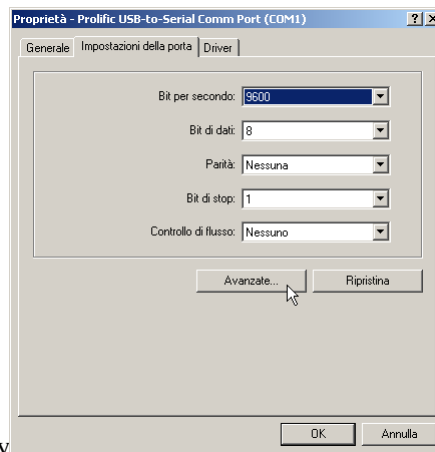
Proprietà - Prolific USB-to-Serial Comm Port (COM1)

?

Generale | Impostazioni della porta | Driver

Bit per secondo: 9600

Bit di dati: 8

Parità: Nessuna

Bit di stop: 1

Controllo di flusso: Nessuno

Avanzate...

Ripristina

OK

Annulla